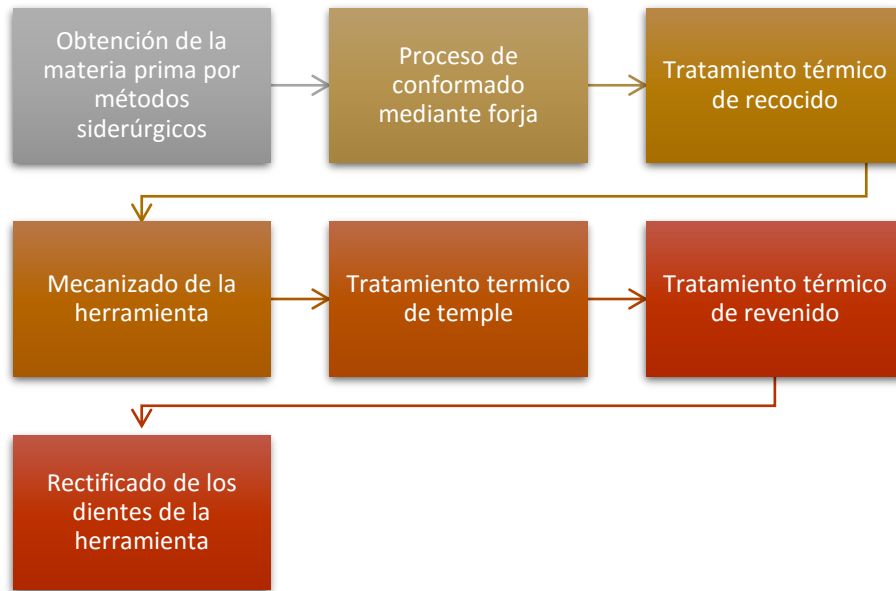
Obtención de la materia prima por métodos siderúrgicos

Proceso de conformado mediante forja

Tratamiento térmico de recocido

Mecanizado de la herramienta

Tratamiento termico de temple

Tratamiento térmico de revenido

Rectificado de los dientes de la herramienta